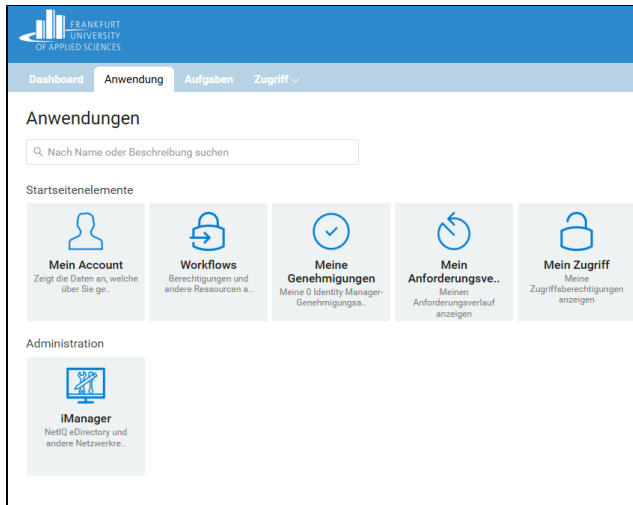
FRANKFURT UNIVERSITY OF APPLIED SCIENCES

Dashboard Anwendung Aufgaben Zugriff

Anwendungen

Nach Name oder Beschreibung suchen

Startseitenelemente

Mein Account
Zeigt die Daten an, welche über Sie ge..

Workflows
Berechtigungen und andere Ressourcen a..

Meine Genehmigungen
Meine 0 Identity Manager-Genehmigungsa..

Mein Anforderungsve..
Meinen Anforderungsverlauf anzeigen

Mein Zugriff
Meine Zugriffsberechtigungen anzeigen

Administration

iManager
NetIQ eDirectory und andere Netzwerkre..